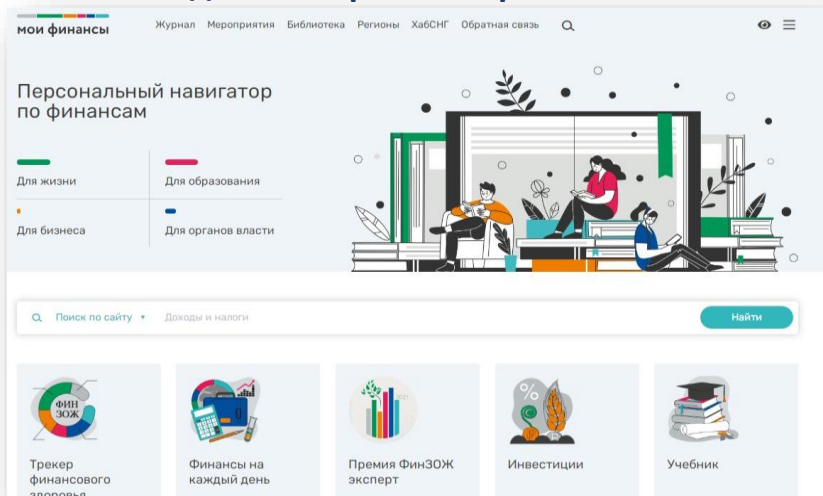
мои финансы

Журнал Мероприятия Библиотека Регионы ХабСНГ Обратная связь

Персональный навигатор по финансам

Для жизни

Для образования

Для бизнеса

Для органов власти

Поиск по сайту ▾ Доходы и налоги

Найти

ФИН ЗОЖ

Трекер финансового здоровья

Финансы на каждый день

Премия ФинЗОЖ эксперт

Инвестиции

Учебник